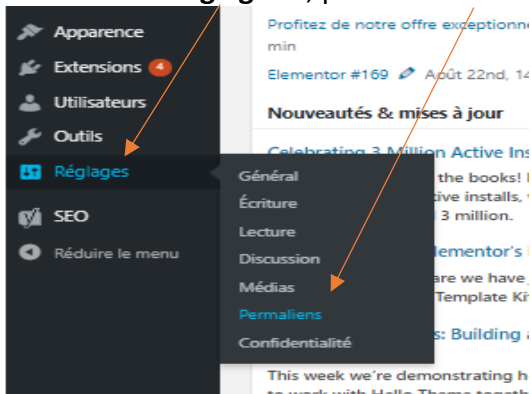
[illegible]glages, p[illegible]

Apparence
Extensions 4
Utilisateurs
Outils
Réglages
SEO
Réduire le menu

Général
Écriture
Lecture
Discussion
Médias
Permaliens
Confidentialité

Profitez de notre offre exceptionne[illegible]
min
Elementor #169 Août 22nd, 14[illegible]
Nouveautés & mises à jour
Celebrating 3 Million Active Ins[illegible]
the books! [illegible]
tive installs, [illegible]
3 million.
lementor's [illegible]
are we have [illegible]
Template Kit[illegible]
s: Building a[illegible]
This week we're demonstrating h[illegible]
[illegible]